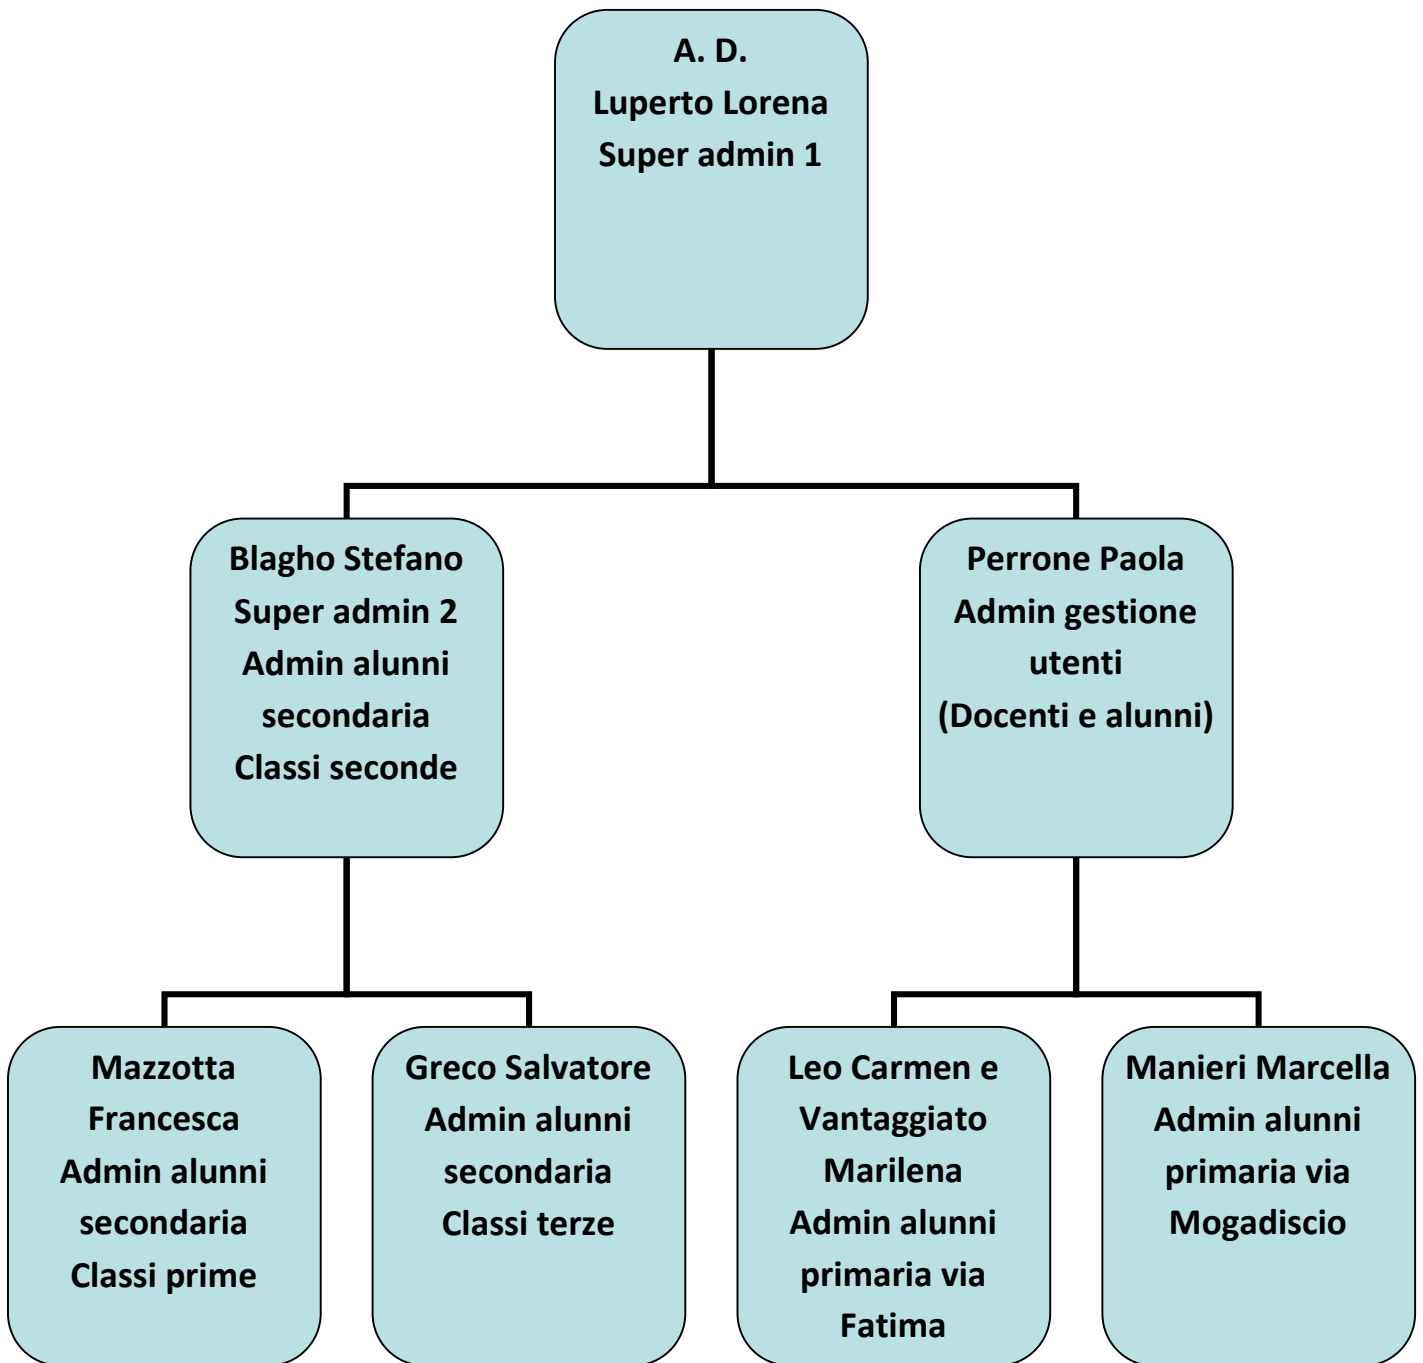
A. D.
Luperto Lorena
Super admin 1

Blagho Stefano
Super admin 2
Admin alunni secondaria
Classi seconde

Perrone Paola
Admin gestione utenti
(Docenti e alunni)

Mazzotta Francesca
Admin alunni secondaria
Classi prime

Greco Salvatore
Admin alunni secondaria
Classi terze

Leo Carmen e Vantaggiato Marilena
Admin alunni primaria via Fatima

Manieri Marcella
Admin alunni primaria via Mogadiscio